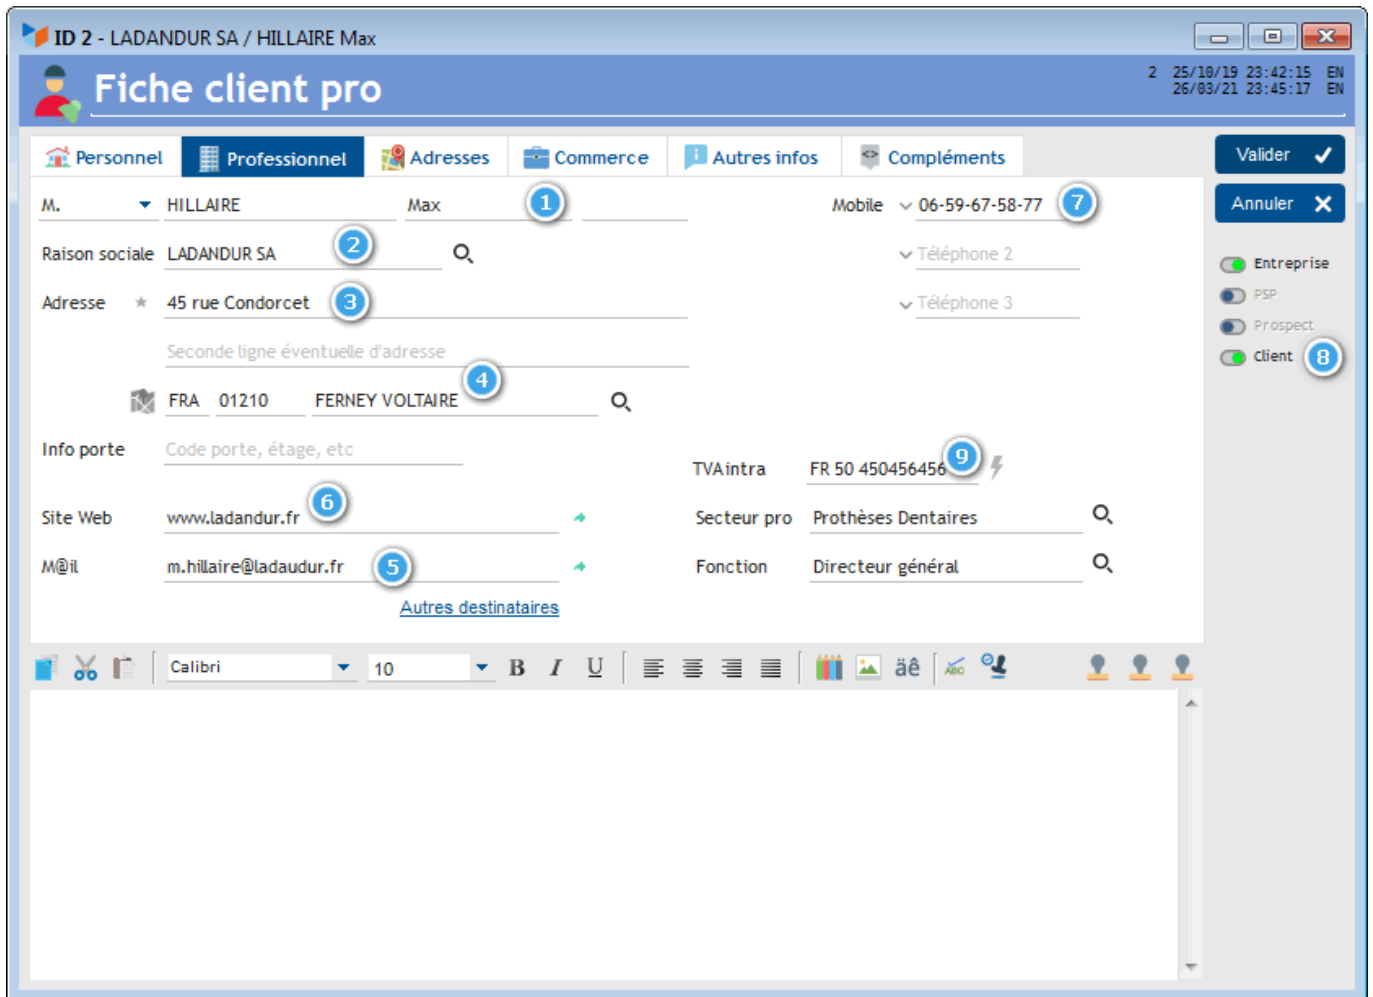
ID 2 - LADANDUR SA / HILLAIRE Max

Fiche client pro

2 25/10/19 23:42:15 EN
26/03/21 23:45:17 EN

Personnel | Professionnel | Adresses | Commerce | Autres infos | Compléments

Valider
Annuler

M. HILLAIRE Max 1
Mobile 06-59-67-58-77 7
Raison sociale LADANDUR SA 2
Téléphone 2
Adresse 45 rue Condorcet 3
Téléphone 3
Seconde ligne éventuelle d'adresse
FRA 01210 FERNEY VOLTAIRE 4
Info porte Code porte, étage, etc
TVA intra FR 50 450456456 9
Site Web www.ladandur.fr 6
Secteur pro Prothèses Dentaires
M@il m.hillaire@ladaudur.fr 5
Fonction Directeur général
Autres destinataires

Entreprise
PSP
Prospect
Client 8

Calibri 10 B I U âê